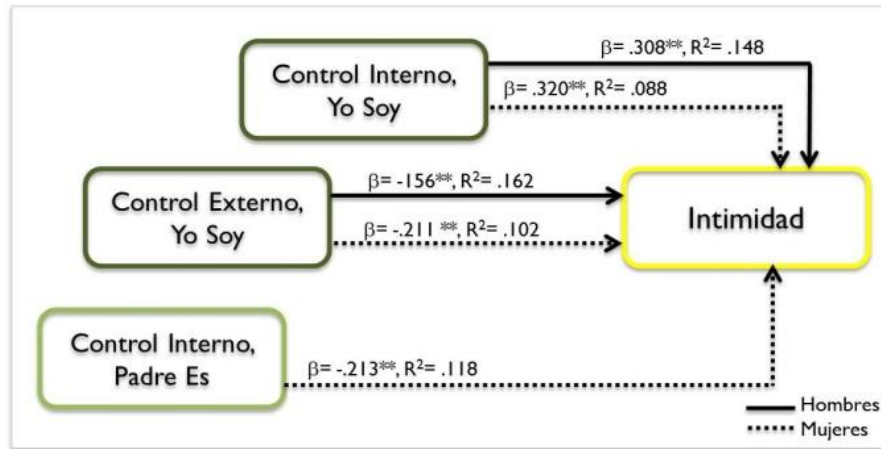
Control Interno, Yo Soy

$\beta$= .308**, R$^2$= .148

$\beta$= .320**, R$^2$= .088

Control Externo, Yo Soy

$\beta$= -156**, R$^2$= .162

$\beta$= -.211 **, R$^2$= .102

Intimidad

Control Interno, Padre Es

$\beta$= -.213**, R$^2$= .118

Hombres

Mujeres